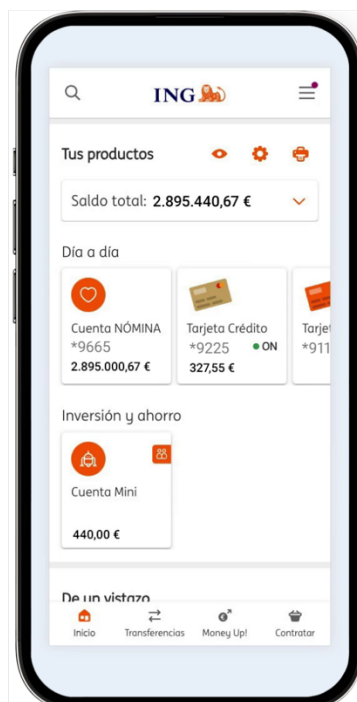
ING

Tus productos

Saldo total: 2.895.440,67 €

Día a día

Cuenta NÓMINA
*9665
2.895.000,67 €

Tarjeta Crédito
*9225 ● ON
327,55 €

Tarjet
*911

Inversión y ahorro

Cuenta Mini
440,00 €

De un vistazo

Inicio
Transferencias
Money Up!
Contratar